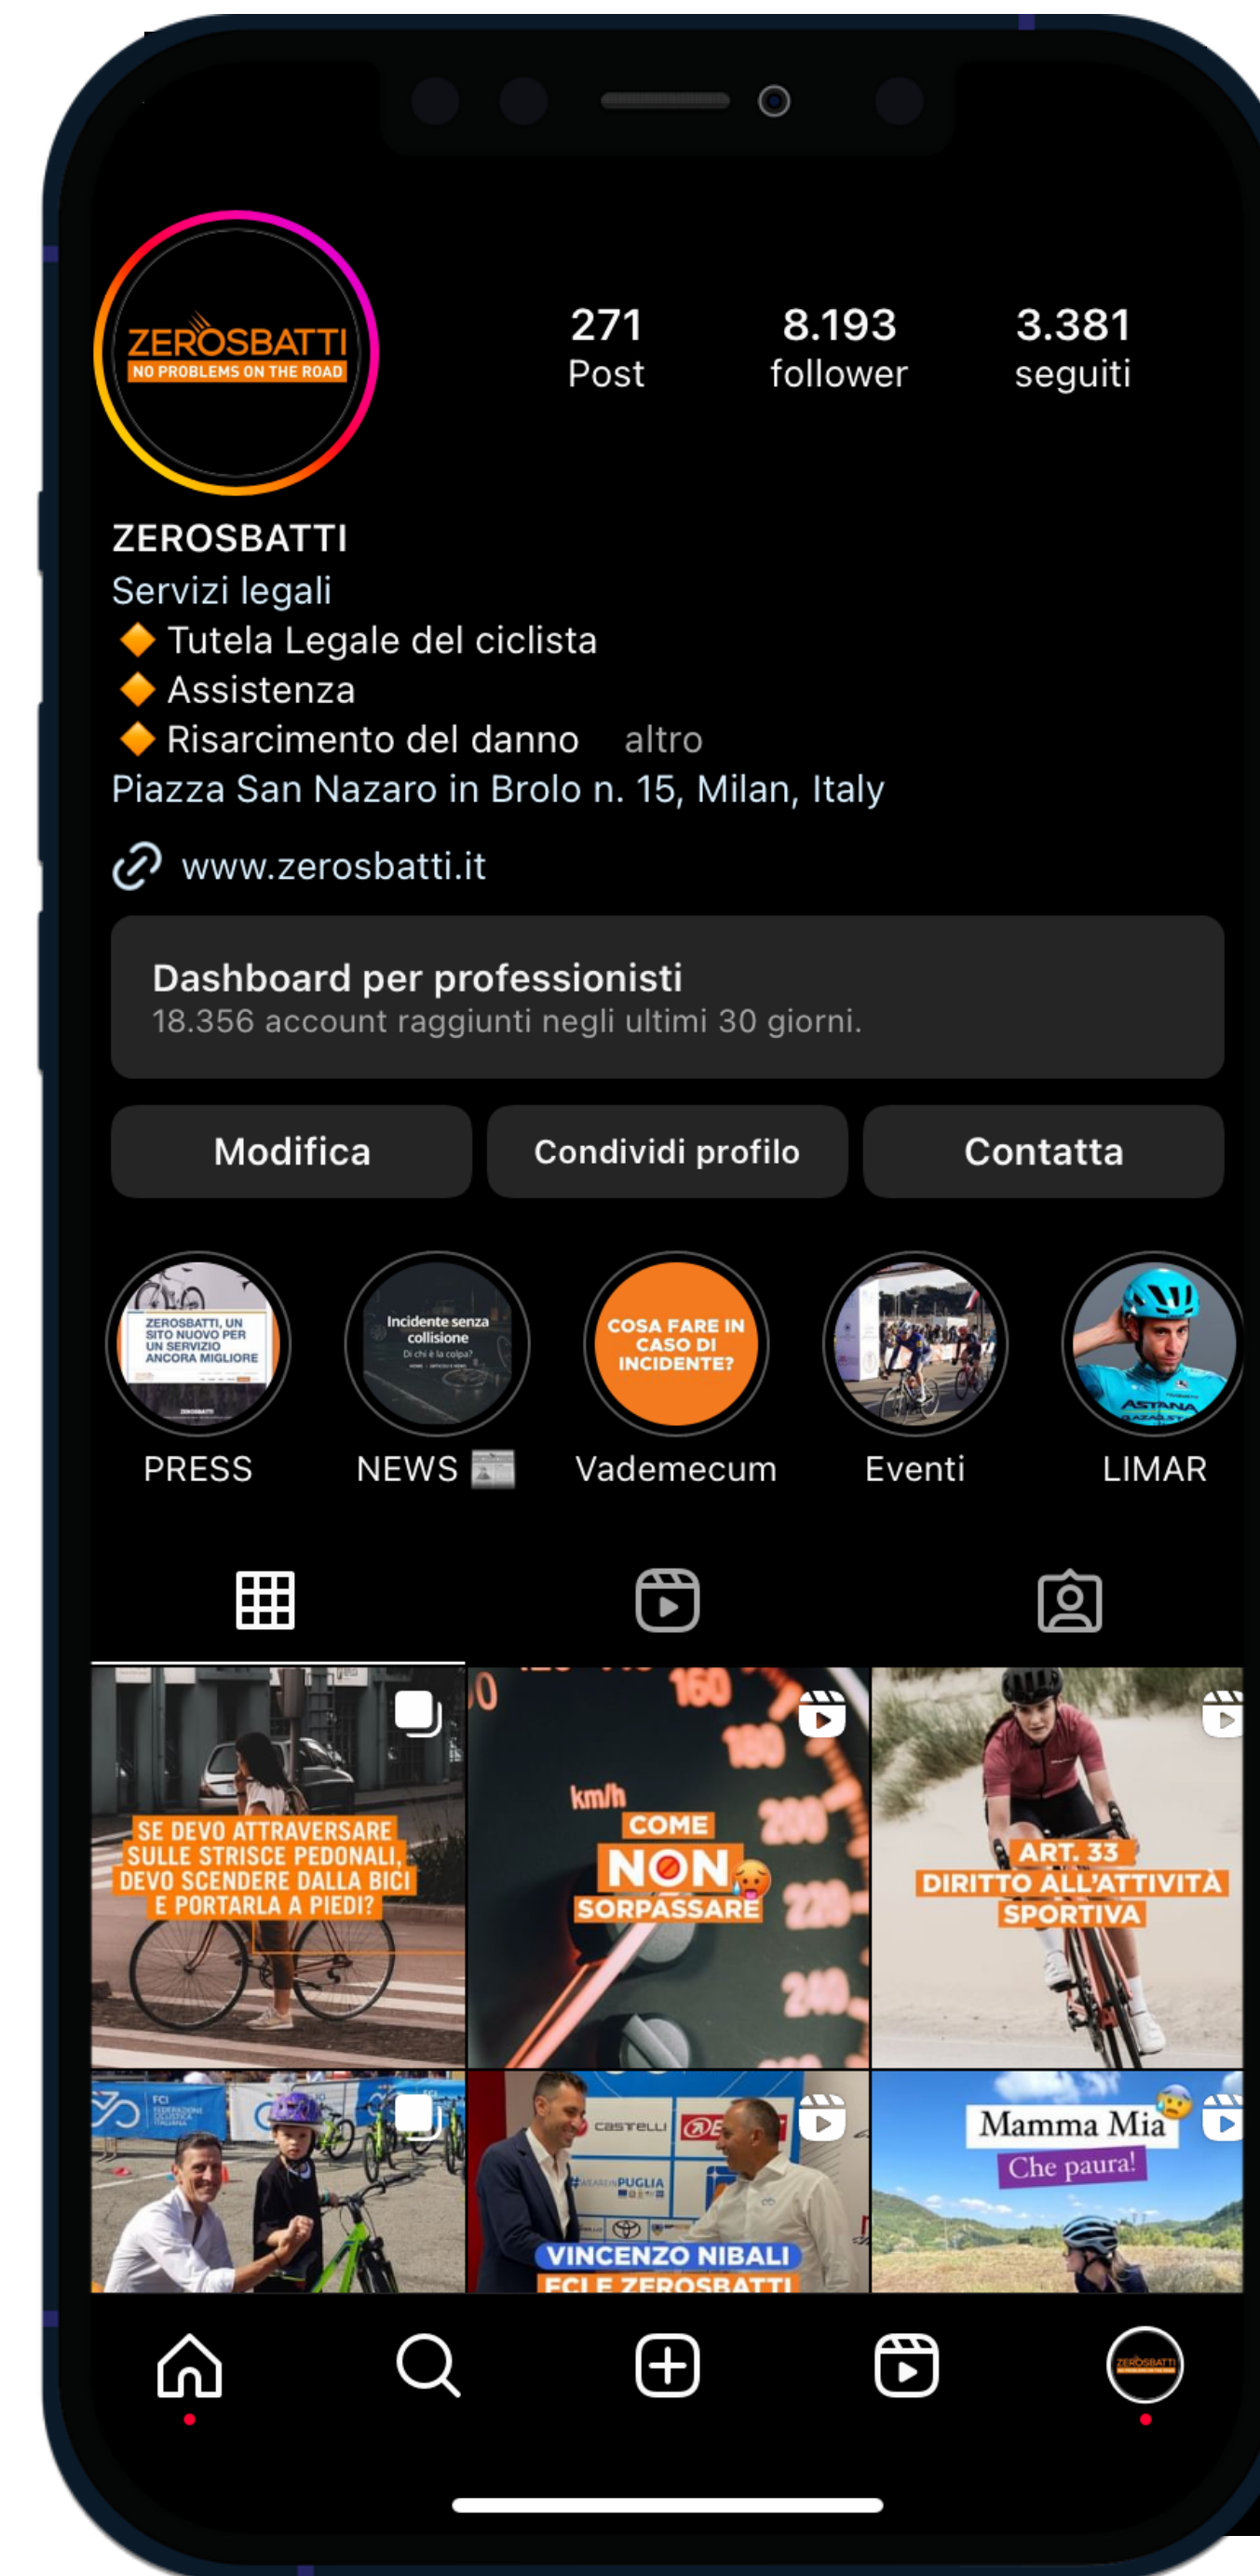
ZEROSBATTI
NO PROBLEMS ON THE ROAD

271
Post

8.193
follower

3.381
seguiti

ZEROSBATTI
Servizi legali
🔶 Tutela Legale del ciclista
🔶 Assistenza
🔶 Risarcimento del danno altro
Piazza San Nazaro in Brolo n. 15, Milan, Italy

www.zerosbatti.it

Dashboard per professionisti
18.356 account raggiunti negli ultimi 30 giorni.

Modifica
Condividi profilo
Contatta

ZEROSBATTI, UN SITO NUOVO PER UN SERVIZIO ANCORA MIGLIORE
PRESS

Incidente senza collisione
Di chi è la colpa?
NEWS 📰

COSA FARE IN CASO DI INCIDENTE?
Vademecum

Eventi

LIMAR

SE DEVO ATTRAVERSARE SULLE STRISCE PEDONALI, DEVO SCENDERE DALLA BICI E PORTARLA A PIEDI?

km/h
COME NON SORPASSARE

ART. 33 DIRITTO ALL'ATTIVITÀ SPORTIVA

FCI

castelli
PUGLIA
VINCENZO NIBALI
FCI E ZEROSBATTI

Mamma Mia
Che paura!